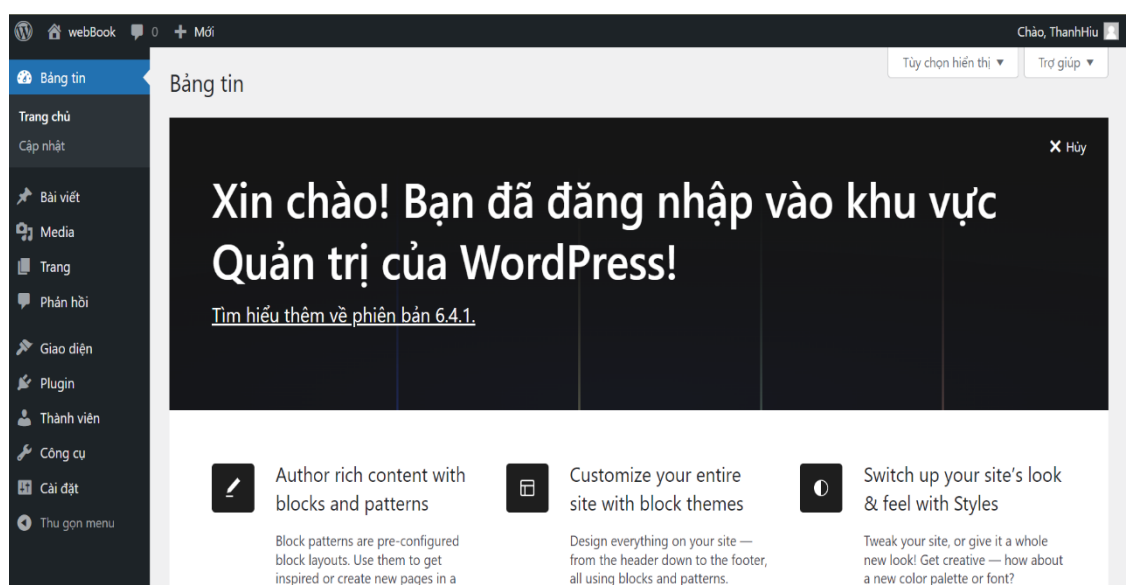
webBook 0 + Mới

Chào, ThanhHiu

Bảng tin

Trang chủ
Cập nhật

Bài viết
Media
Trang
Phản hồi

Giao diện
Plugin
Thành viên
Công cụ
Cài đặt
Thu gọn menu

Bảng tin

Tùy chọn hiển thị ▼

Trợ giúp ▼

✕ Hủy

Xin chào! Bạn đã đăng nhập vào khu vực Quản trị của WordPress!

Tìm hiểu thêm về phiên bản 6.4.1.

Author rich content with blocks and patterns

Block patterns are pre-configured block layouts. Use them to get inspired or create new pages in a

Customize your entire site with block themes

Design everything on your site — from the header down to the footer, all using blocks and patterns.

Switch up your site's look & feel with Styles

Tweak your site, or give it a whole new look! Get creative — how about a new color palette or font?